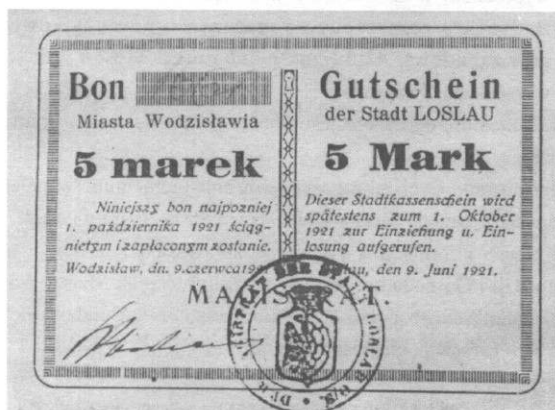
Bon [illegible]
Miasta Wodzisławia
5 marek
Niniejszy bon najpozniej 1. października 1921 ściągniętym i zapłaconym zostanie.
Wodzisław, dn. 9. czerwca 19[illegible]

Gutschein
der Stadt LOSLAU
5 Mark
Dieser Stadtkassenschein wird spätestens zum 1. Oktober 1921 zur Einziehung u. Einlosung aufgerufen.
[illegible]lau, den 9. Juni 1921.

MA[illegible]RAT.

DER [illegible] LOSLAU

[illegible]